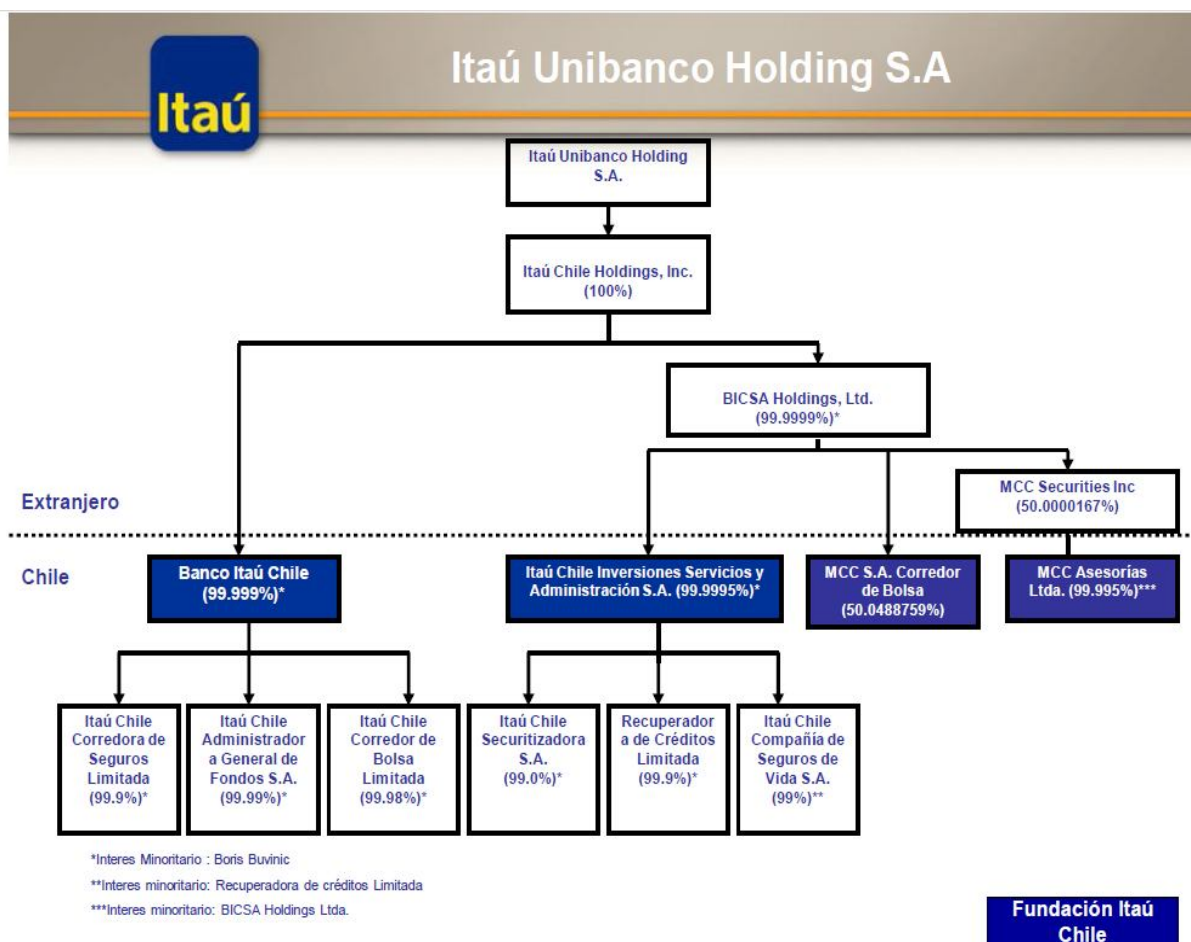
Itaú

Itaú Unibanco Holding S.A

Itaú Unibanco Holding S.A.

Itaú Chile Holdings, Inc. (100%)

BICSA Holdings, Ltd. (99.9999%)*

Extranjero

MCC Securities Inc (50.0000167%)

Chile

Banco Itaú Chile (99.999%)*

Itaú Chile Inversiones Servicios y Administración S.A. (99.9995%)*

MCC S.A. Corredor de Bolsa (50.0488759%)

MCC Asesorías Ltda. (99.995%)***

Itaú Chile Corredora de Seguros Limitada (99.9%)*

Itaú Chile Administrador a General de Fondos S.A. (99.99%)*

Itaú Chile Corredor de Bolsa Limitada (99.98%)*

Itaú Chile Securitizadora S.A. (99.0%)*

Recuperador a de Créditos Limitada (99.9%)*

Itaú Chile Compañía de Seguros de Vida S.A. (99%)**

*Interes Minoritario : Boris Buvinic

**Interes minoritario: Recuperadora de créditos Limitada

***Interes minoritario: BICSA Holdings Ltda.

Fundación Itaú Chile